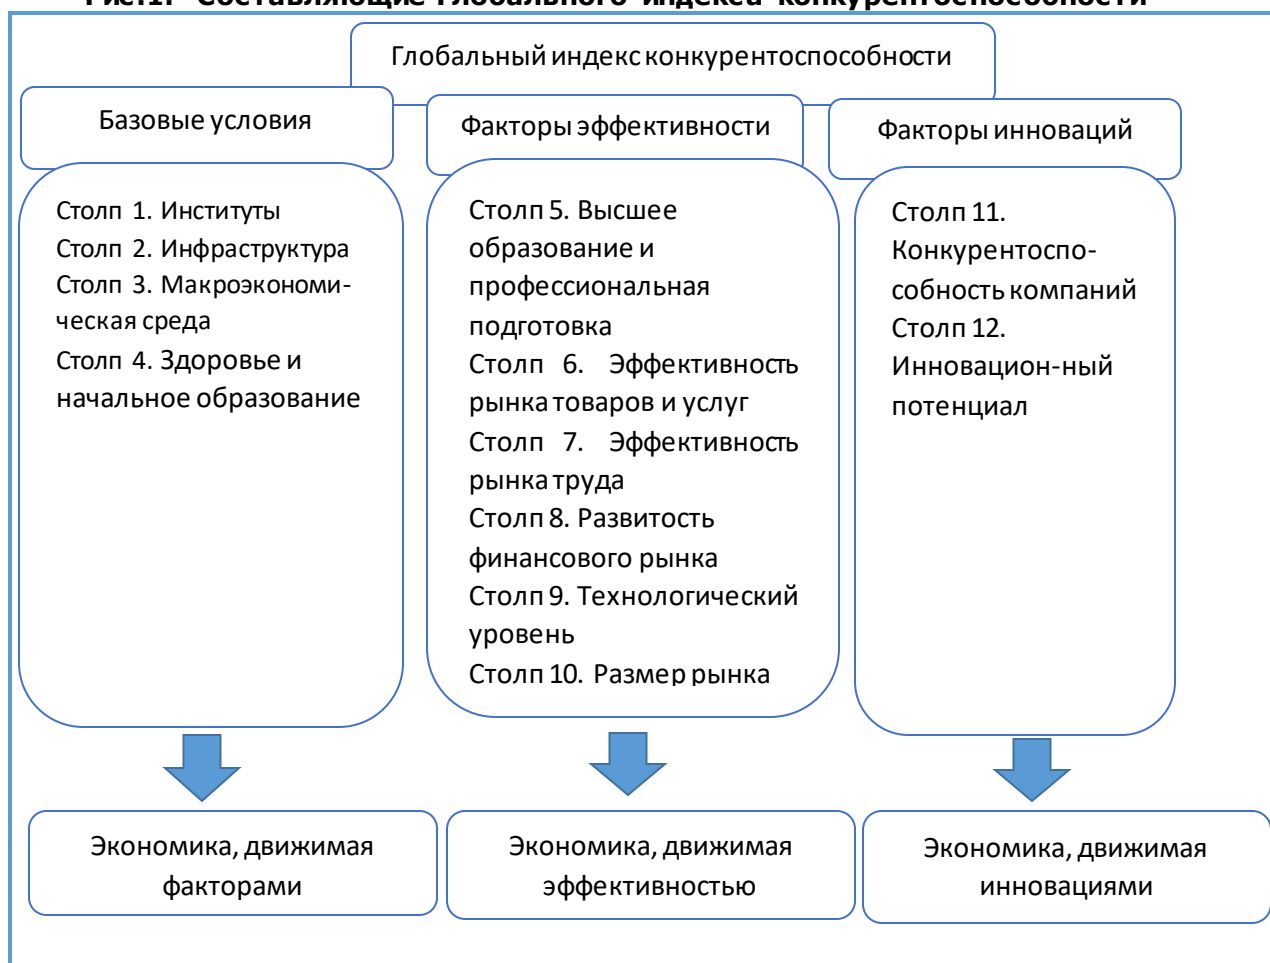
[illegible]

Глобальный индекс конкурентоспособности

Базовые условия

Факторы эффективности

Факторы инноваций

Столп 1. Институты
Столп 2. Инфраструктура
Столп 3. Макроэкономическая среда
Столп 4. Здоровье и начальное образование

Столп 5. Высшее образование и профессиональная подготовка
Столп 6. Эффективность рынка товаров и услуг
Столп 7. Эффективность рынка труда
Столп 8. Развитость финансового рынка
Столп 9. Технологический уровень
Столп 10. Размер рынка

Столп 11. Конкурентоспособность компаний
Столп 12. Инновацион-ный потенциал

Экономика, движимая факторами

Экономика, движимая эффективностью

Экономика, движимая инновациями